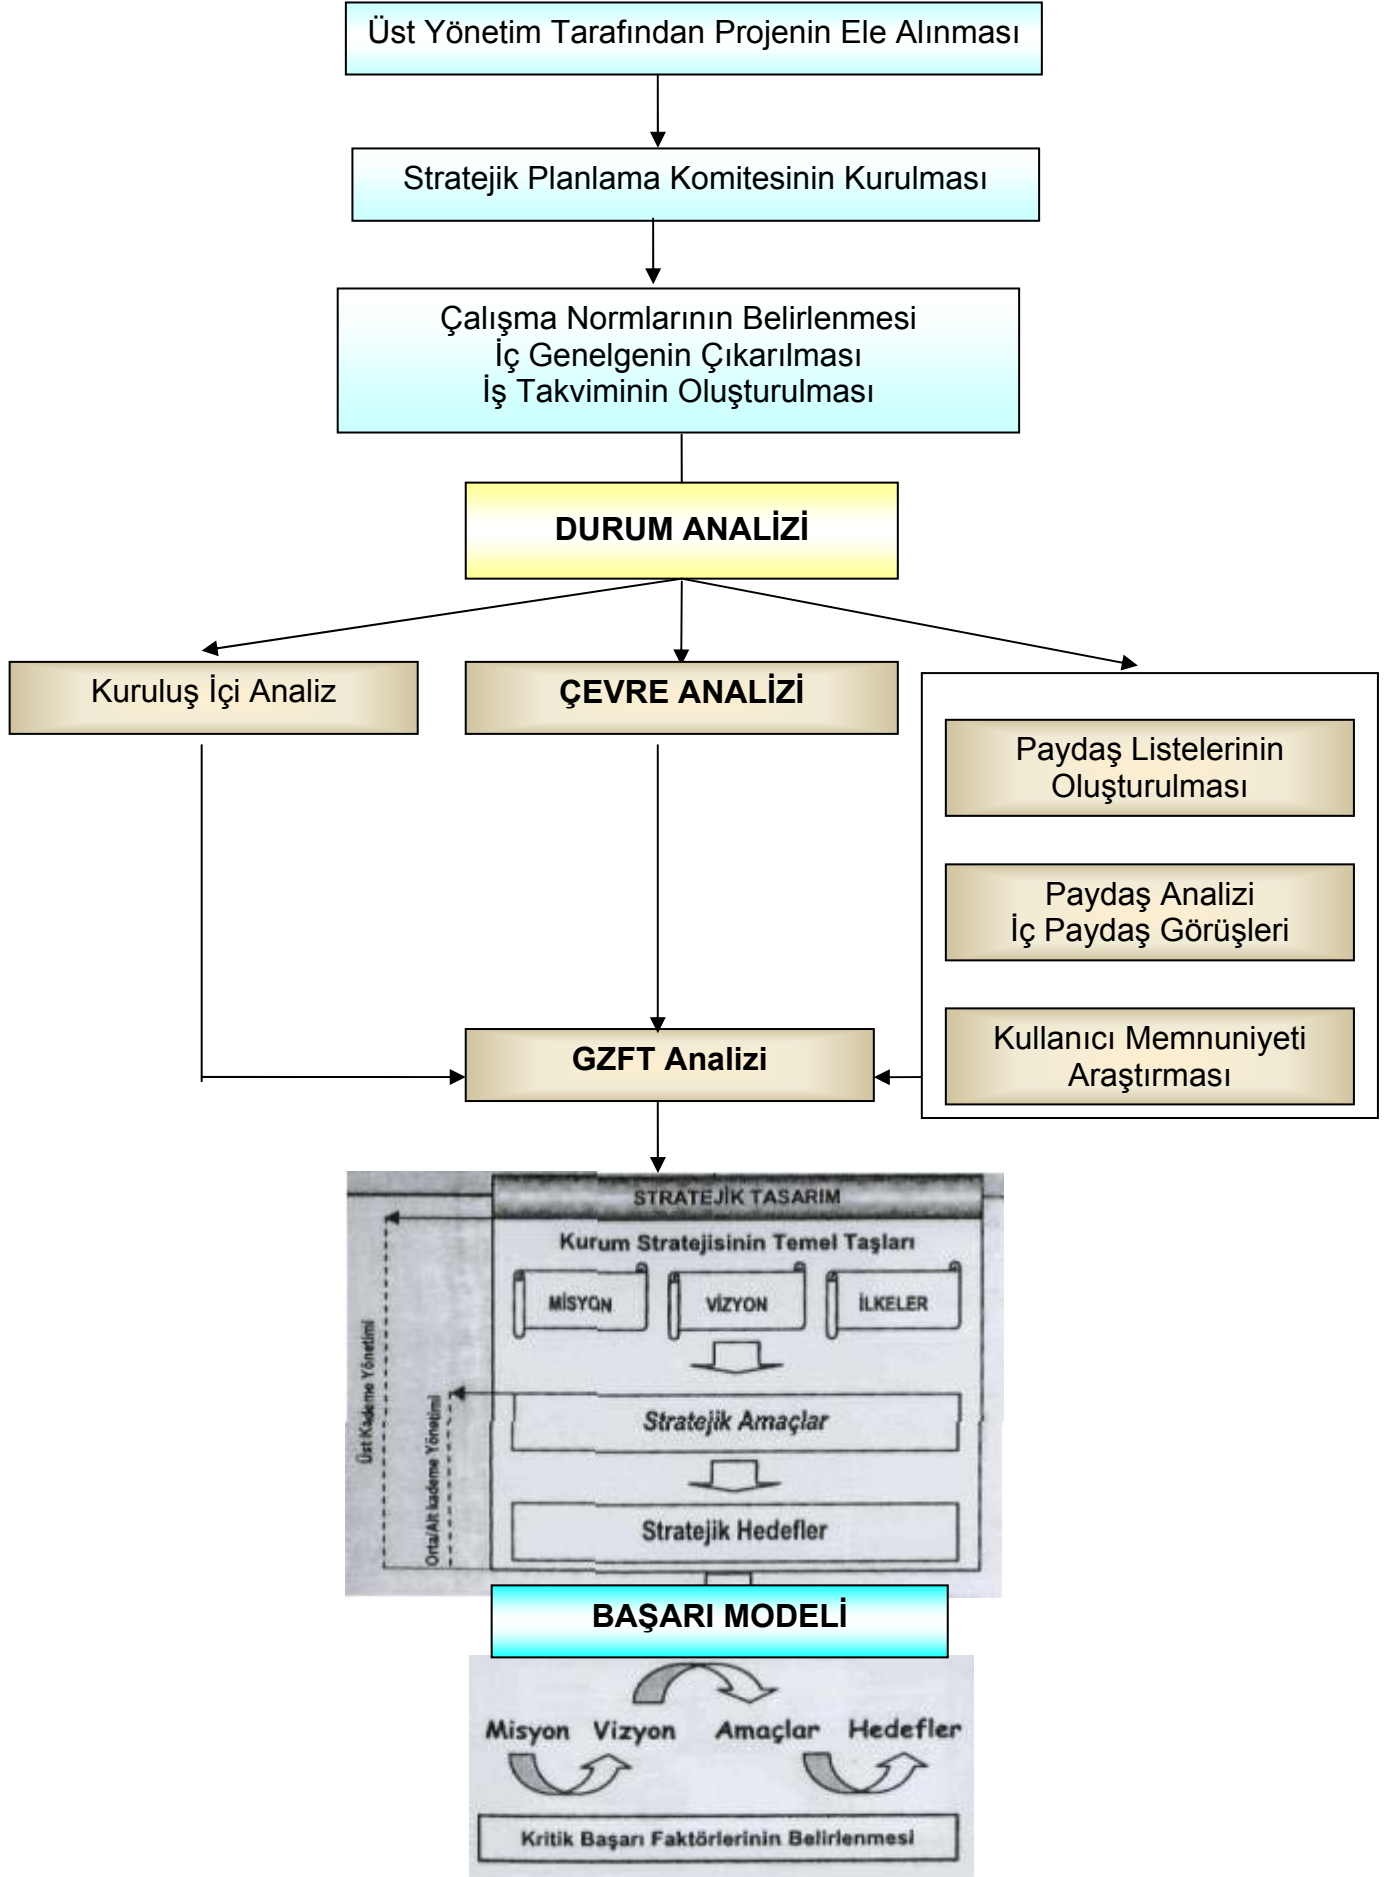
Üst Yönetim Tarafından Projenin Ele Alınması

Stratejik Planlama Komitesinin Kurulması

Çalışma Normlarının Belirlenmesi
İç Genelgenin Çıkarılması
İş Takviminin Oluşturulması

DURUM ANALİZİ

Kuruluş İçi Analiz

ÇEVRE ANALİZİ

Paydaş Listelerinin Oluşturulması

Paydaş Analizi
İç Paydaş Görüşleri

Kullanıcı Memnuniyeti Araştırması

GZFT Analizi

STRATEJİK TASARIM

Kurum Stratejisinin Temel Taşları

MİSYON

VİZYON

İLKELER

Stratejik Amaçlar

Stratejik Hedefler

Üst Kademe Yönetimi

Orta/Alt kademe Yönetimi

BAŞARI MODELİ

Misyon Vizyon Amaçlar Hedefler

Kritik Başarı Faktörlerinin Belirlenmesi